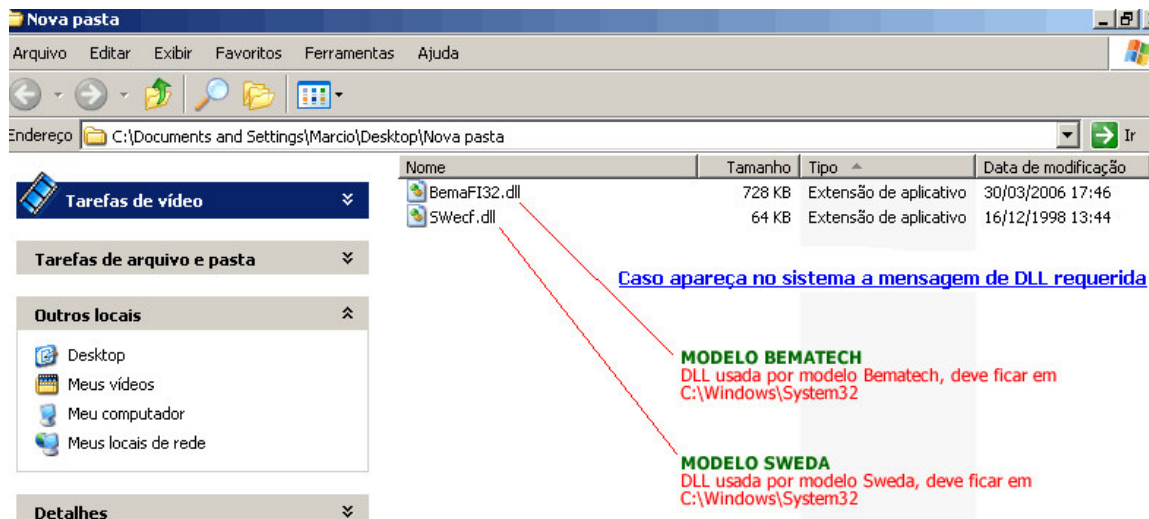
Nova pasta

Arquivo Editar Exibir Favoritos Ferramentas Ajuda

Endereço C:\Documents and Settings\Marcio\Desktop\Nova pasta Ir

Tarefas de vídeo

Tarefas de arquivo e pasta

Outros locais

Desktop
Meus vídeos
Meu computador
Meus locais de rede

Detalhes

| Nome | Tamanho | Tipo | Data de modificação |
|---|---|---|---|
| BemaFI32.dll | 728 KB | Extensão de aplicativo | 30/03/2006 17:46 |
| SWecf.dll | 64 KB | Extensão de aplicativo | 16/12/1998 13:44 |

Caso apareça no sistema a mensagem de DLL requerida

MODELO BEMATECH
DLL usada por modelo Bematech, deve ficar em C:\Windows\System32

MODELO SWEDA
DLL usada por modelo Sweda, deve ficar em C:\Windows\System32